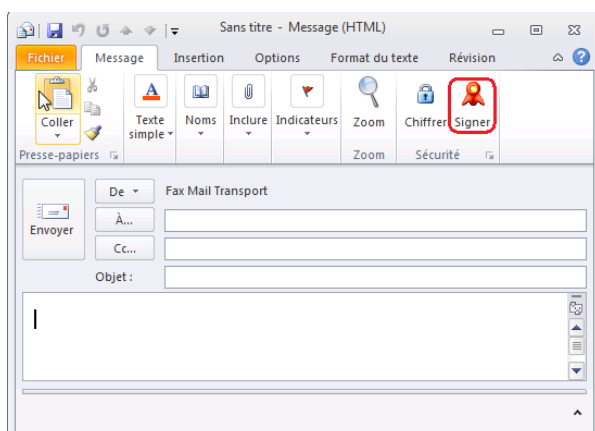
Sans titre - Message (HTML)

Fichier
Message
Insertion
Options
Format du texte
Révision

Coller
Presse-papiers
Texte simple
Noms
Inclure
Indicateurs
Zoom
Zoom
Chiffrer
Signer
Sécurité

Envoyer
De
Fax Mail Transport
À...
Cc...
Objet :